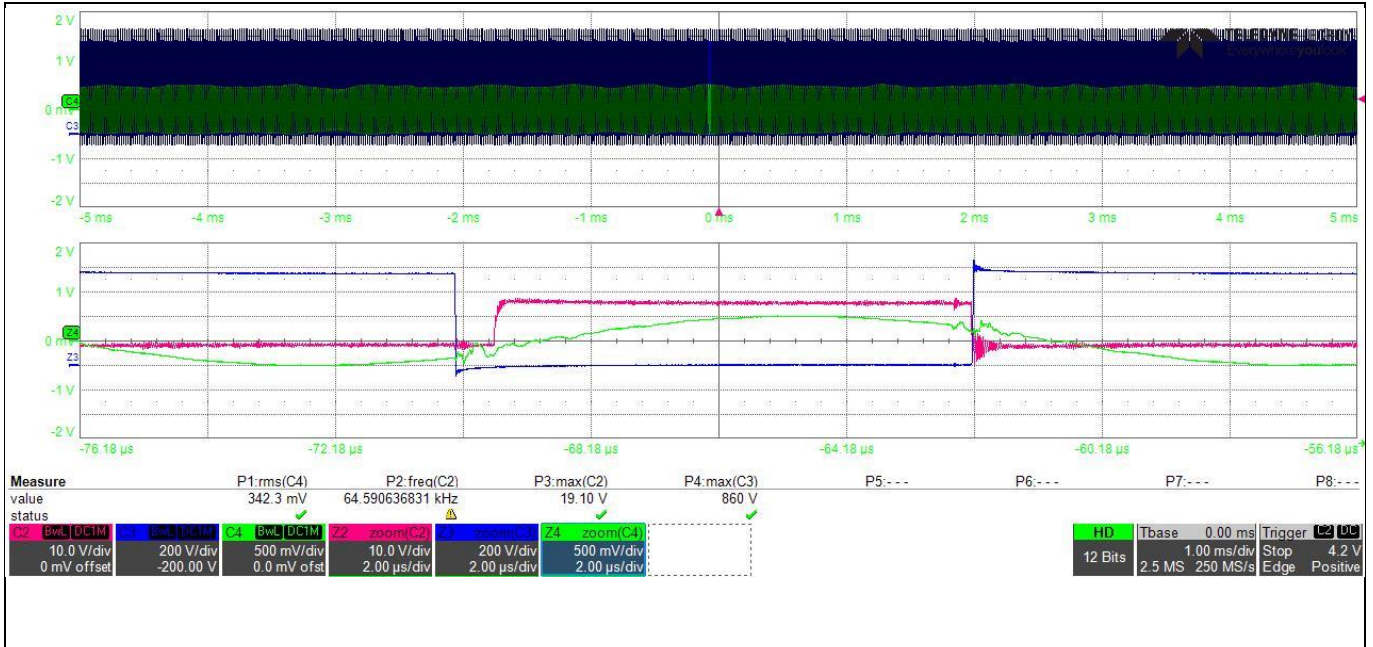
2 V
1 V
C4
0 mV
C3
-1 V
-2 V
-5 ms
-4 ms
-3 ms
-2 ms
-1 ms
0 ms
1 ms
2 ms
3 ms
4 ms
5 ms

TELEDYNE LECROY
Everywhereyoulook

2 V
1 V
Z4
0 mV
Z3
-1 V
-2 V
-76.18 µs
-72.18 µs
-68.18 µs
-64.18 µs
-60.18 µs
-56.18 µs

| Measure | P1:rms(C4) | P2:freq(C2) | P3:max(C2) | P4:max(C3) | P5:- - - | P6:- - - | P7:- - - | P8:- - - |
|---|---|---|---|---|---|---|---|---|
| value | 342.3 mV | 64.590636831 kHz | 19.10 V | 860 V | | | | |
| status | | | | | | | | |

C2 BwL DC1M 10.0 V/div 0 mV offset
C3 BwL DC1M 200 V/div -200.00 V
C4 BwL DC1M 500 mV/div 0.0 mV ofst
Z2 zoom(C2) 10.0 V/div 2.00 µs/div
Z3 zoom(C3) 200 V/div 2.00 µs/div
Z4 zoom(C4) 500 mV/div 2.00 µs/div

HD 12 Bits
Tbase 0.00 ms 1.00 ms/div 2.5 MS 250 MS/s
Trigger C2 DC Stop 4.2 V Edge Positive